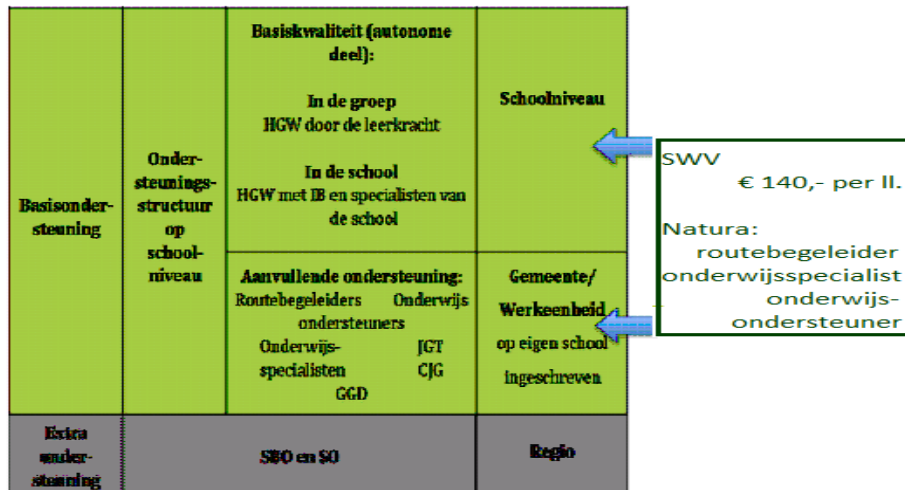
| Basisondersteuning | Ondersteuningsstructuur op schoolniveau | Basiskwaliteit (autonome deel): In de groep HGW door de leerkracht In de school HGW met IB en specialisten van de school | Schoolniveau |
|---|---|---|---|
| | | Aanvullende ondersteuning: Routebegeleiders Onderwijs ondersteuners Onderwijsspecialisten JGT CJG GGD | Gemeente/ Werkeenheid op eigen school ingeschreven |
| Extra ondersteuning | SBO en SO | | Regio |

SWV
€ 140,- per ll.

Natura:
routebegeleider
onderwijsspecialist
onderwijsondersteuner